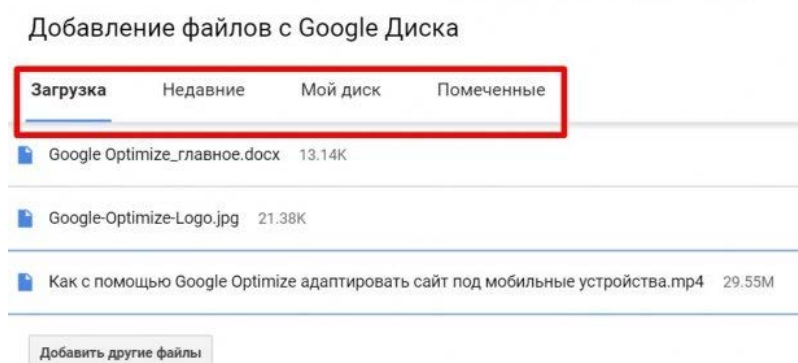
Добавление файлов с Google Диска

Загрузка Недавние Мой диск Помеченные

Google Optimize_главное.docx 13.14K

Google-Optimize-Logo.jpg 21.38K

Как с помощью Google Optimize адаптировать сайт под мобильные устройства.mp4 29.55M

Добавить другие файлы